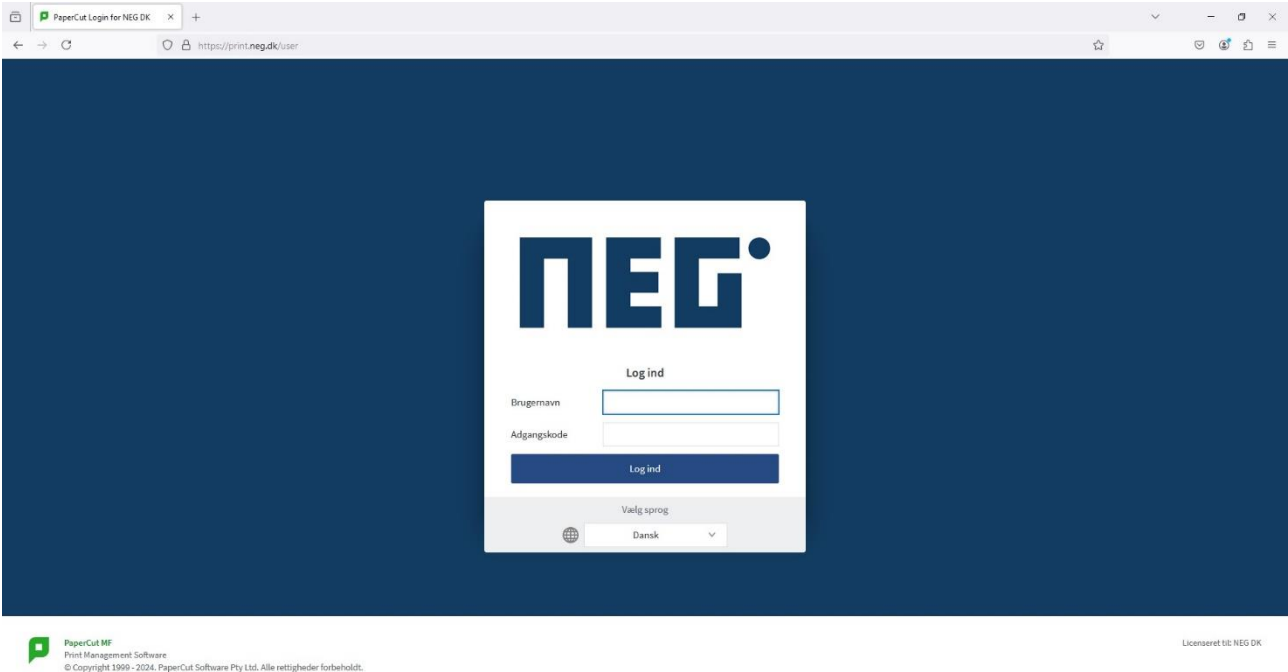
PaperCut Login for NEG DK

https://print.neg.dk/user

NEG

Log ind

Brugernavn

Adgangskode

Log ind

Vælg sprog

Dansk

PaperCut MF
Print Management Software
© Copyright 1999 - 2024. PaperCut Software Pty Ltd. Alle rettigheder forbeholdt.

Licenseret til: NEG DK